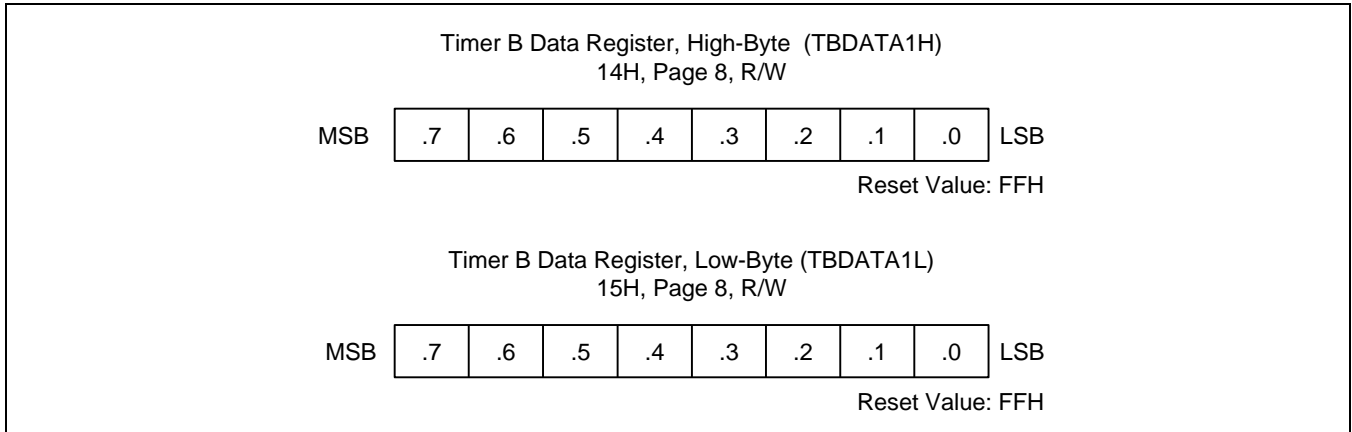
Timer B Data Register, High-Byte (TBDATA1H)
14H, Page 8, R/W

| MSB | .7 | .6 | .5 | .4 | .3 | .2 | .1 | .0 | LSB |
|---|---|---|---|---|---|---|---|---|---|

Reset Value: FFH

Timer B Data Register, Low-Byte (TBDATA1L)
15H, Page 8, R/W

| MSB | .7 | .6 | .5 | .4 | .3 | .2 | .1 | .0 | LSB |
|---|---|---|---|---|---|---|---|---|---|

Reset Value: FFH